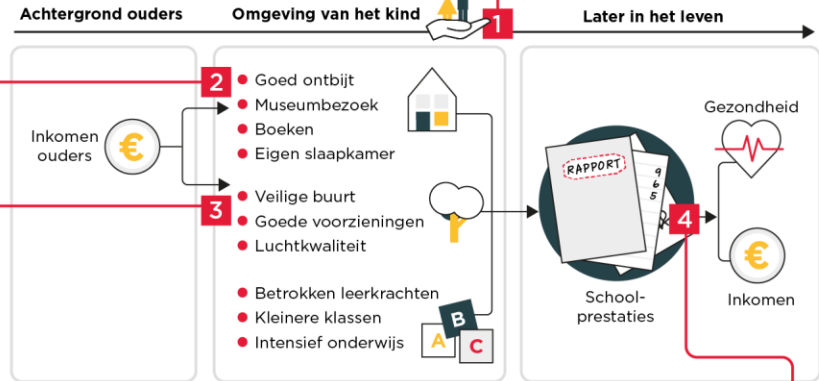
Achtergrond ouders

Omgeving van het kind

1

Later in het leven

Inkomen ouders

€

2

- Goed ontbijt
- Museumbezoek
- Boeken
- Eigen slaapkamer

3

- Veilige buurt
- Goede voorzieningen
- Luchtkwaliteit

- Betrokken leerkrachten
- Kleinere klassen
- Intensief onderwijs

B

A

C

RAPPORT

9

6

5

School-prestaties

4

Gezondheid

€

Inkomen